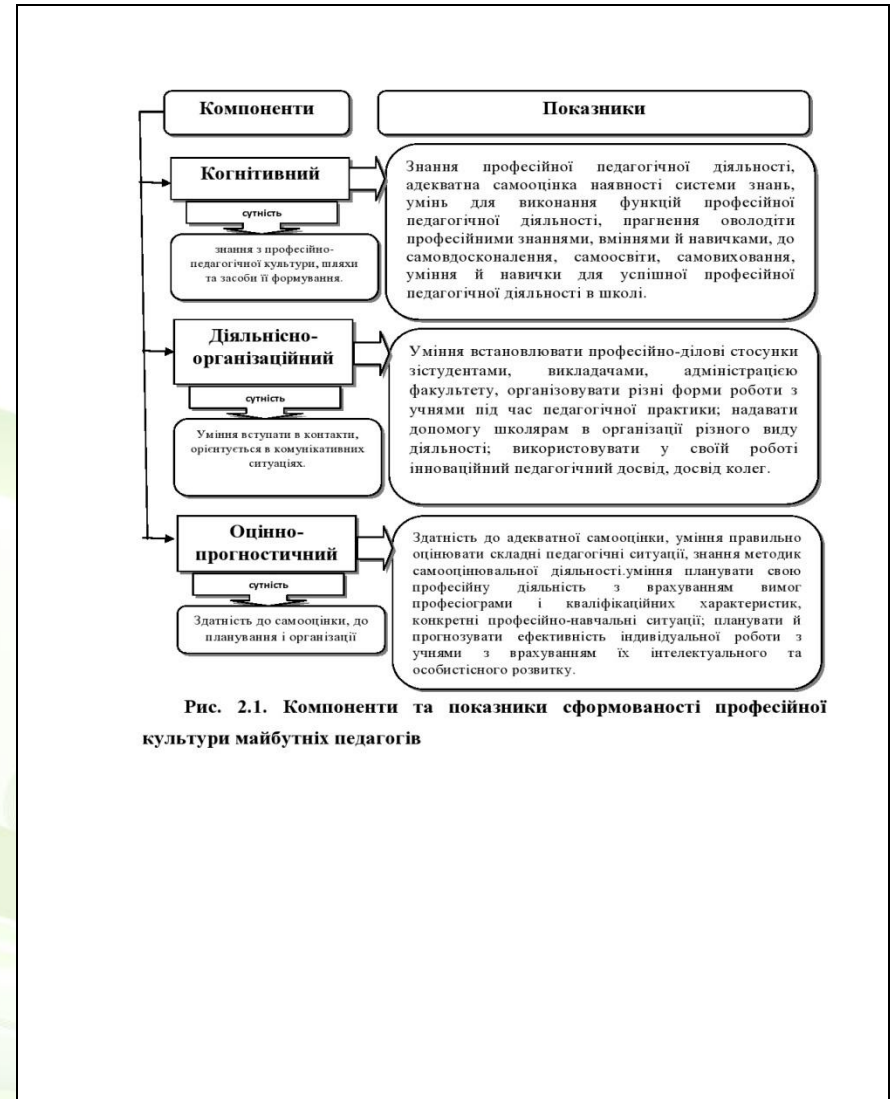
Компоненти

Показники

Когнітивний

сутність

знання з професійно-педагогічної культури, шляхи та засоби її формування.

Знання професійної педагогічної діяльності, адекватна самооцінка наявності системи знань, умінь для виконання функцій професійної педагогічної діяльності, прагнення оволодіти професійними знаннями, вміннями й навичками, до самовдосконалення, самоосвіти, самовиховання, уміння й навички для успішної професійної педагогічної діяльності в школі.

Діяльнісно-організаційний

сутність

Уміння вступати в контакти, орієнтуться в комунікативних ситуаціях.

Уміння встановлювати професійно-ділові стосунки зістудентами, викладачами, адміністрацію факультету, організовувати різні форми роботи з учнями під час педагогічної практики; надавати допомогу школярам в організації різного виду діяльності; використовувати у своїй роботі інноваційний педагогічний досвід, досвід колег.

Оцінно-прогностичний

сутність

Здатність до самооцінки, до планування і організації

Здатність до адекватної самооцінки, уміння правильно оцінювати складні педагогічні ситуації, знання методик самооцінювальної діяльності.уміння планувати свою професійну діяльність з врахуванням вимог професіограми і кваліфікаційних характеристик, конкретні професійно-навчальні ситуації; планувати й прогнозувати ефективність індивідуальної роботи з учнями з врахуванням їх інтелектуального та особистісного розвитку.

Рис. 2.1. Компоненти та показники сформованості професійної культури майбутніх педагогів